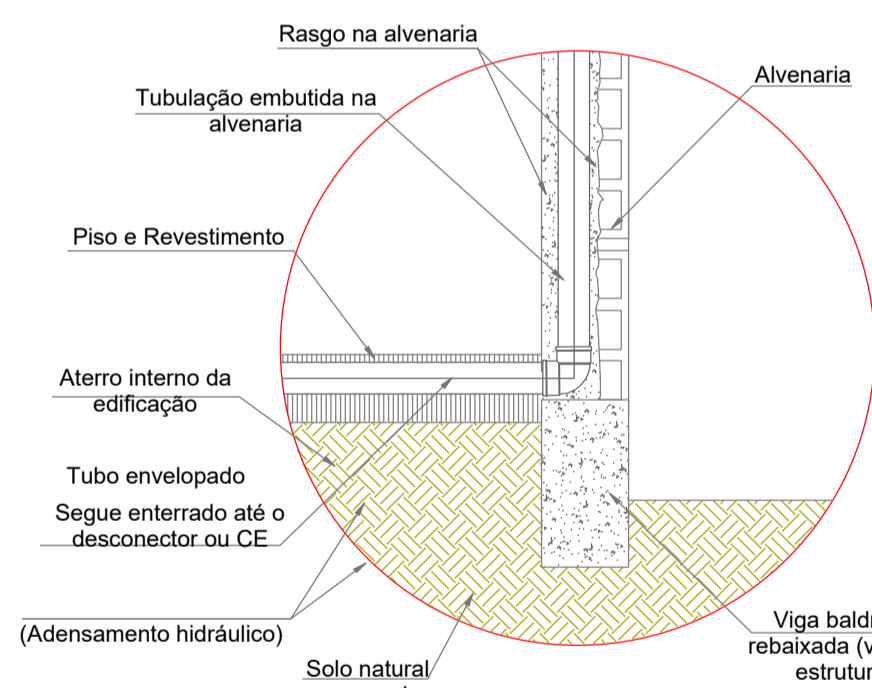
Rasgo na alvenaria

Alvenaria

Tubulação embutida na alvenaria

Piso e Revestimento

Aterro interno da edificação

Tubo envelopado

Segue enterrado até o desconector ou CE

(Adensamento hidráulico)

Solo natural

Viga baldr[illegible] rebaixada (v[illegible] estrutur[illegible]